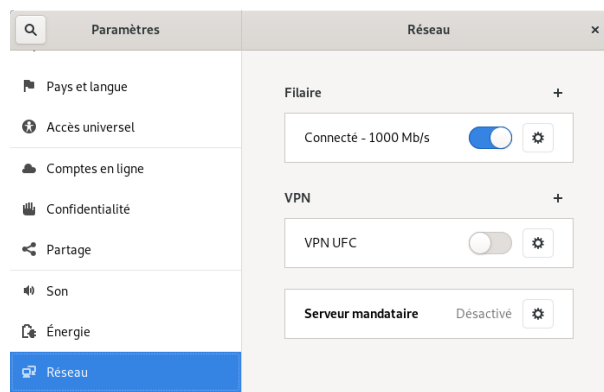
Paramètres

Réseau

×

Pays et langue

Accès universel

Comptes en ligne

Confidentialité

Partage

Son

Énergie

Réseau

Filaire

+

Connecté - 1000 Mb/s

VPN

+

VPN UFC

Serveur mandataire

Désactivé